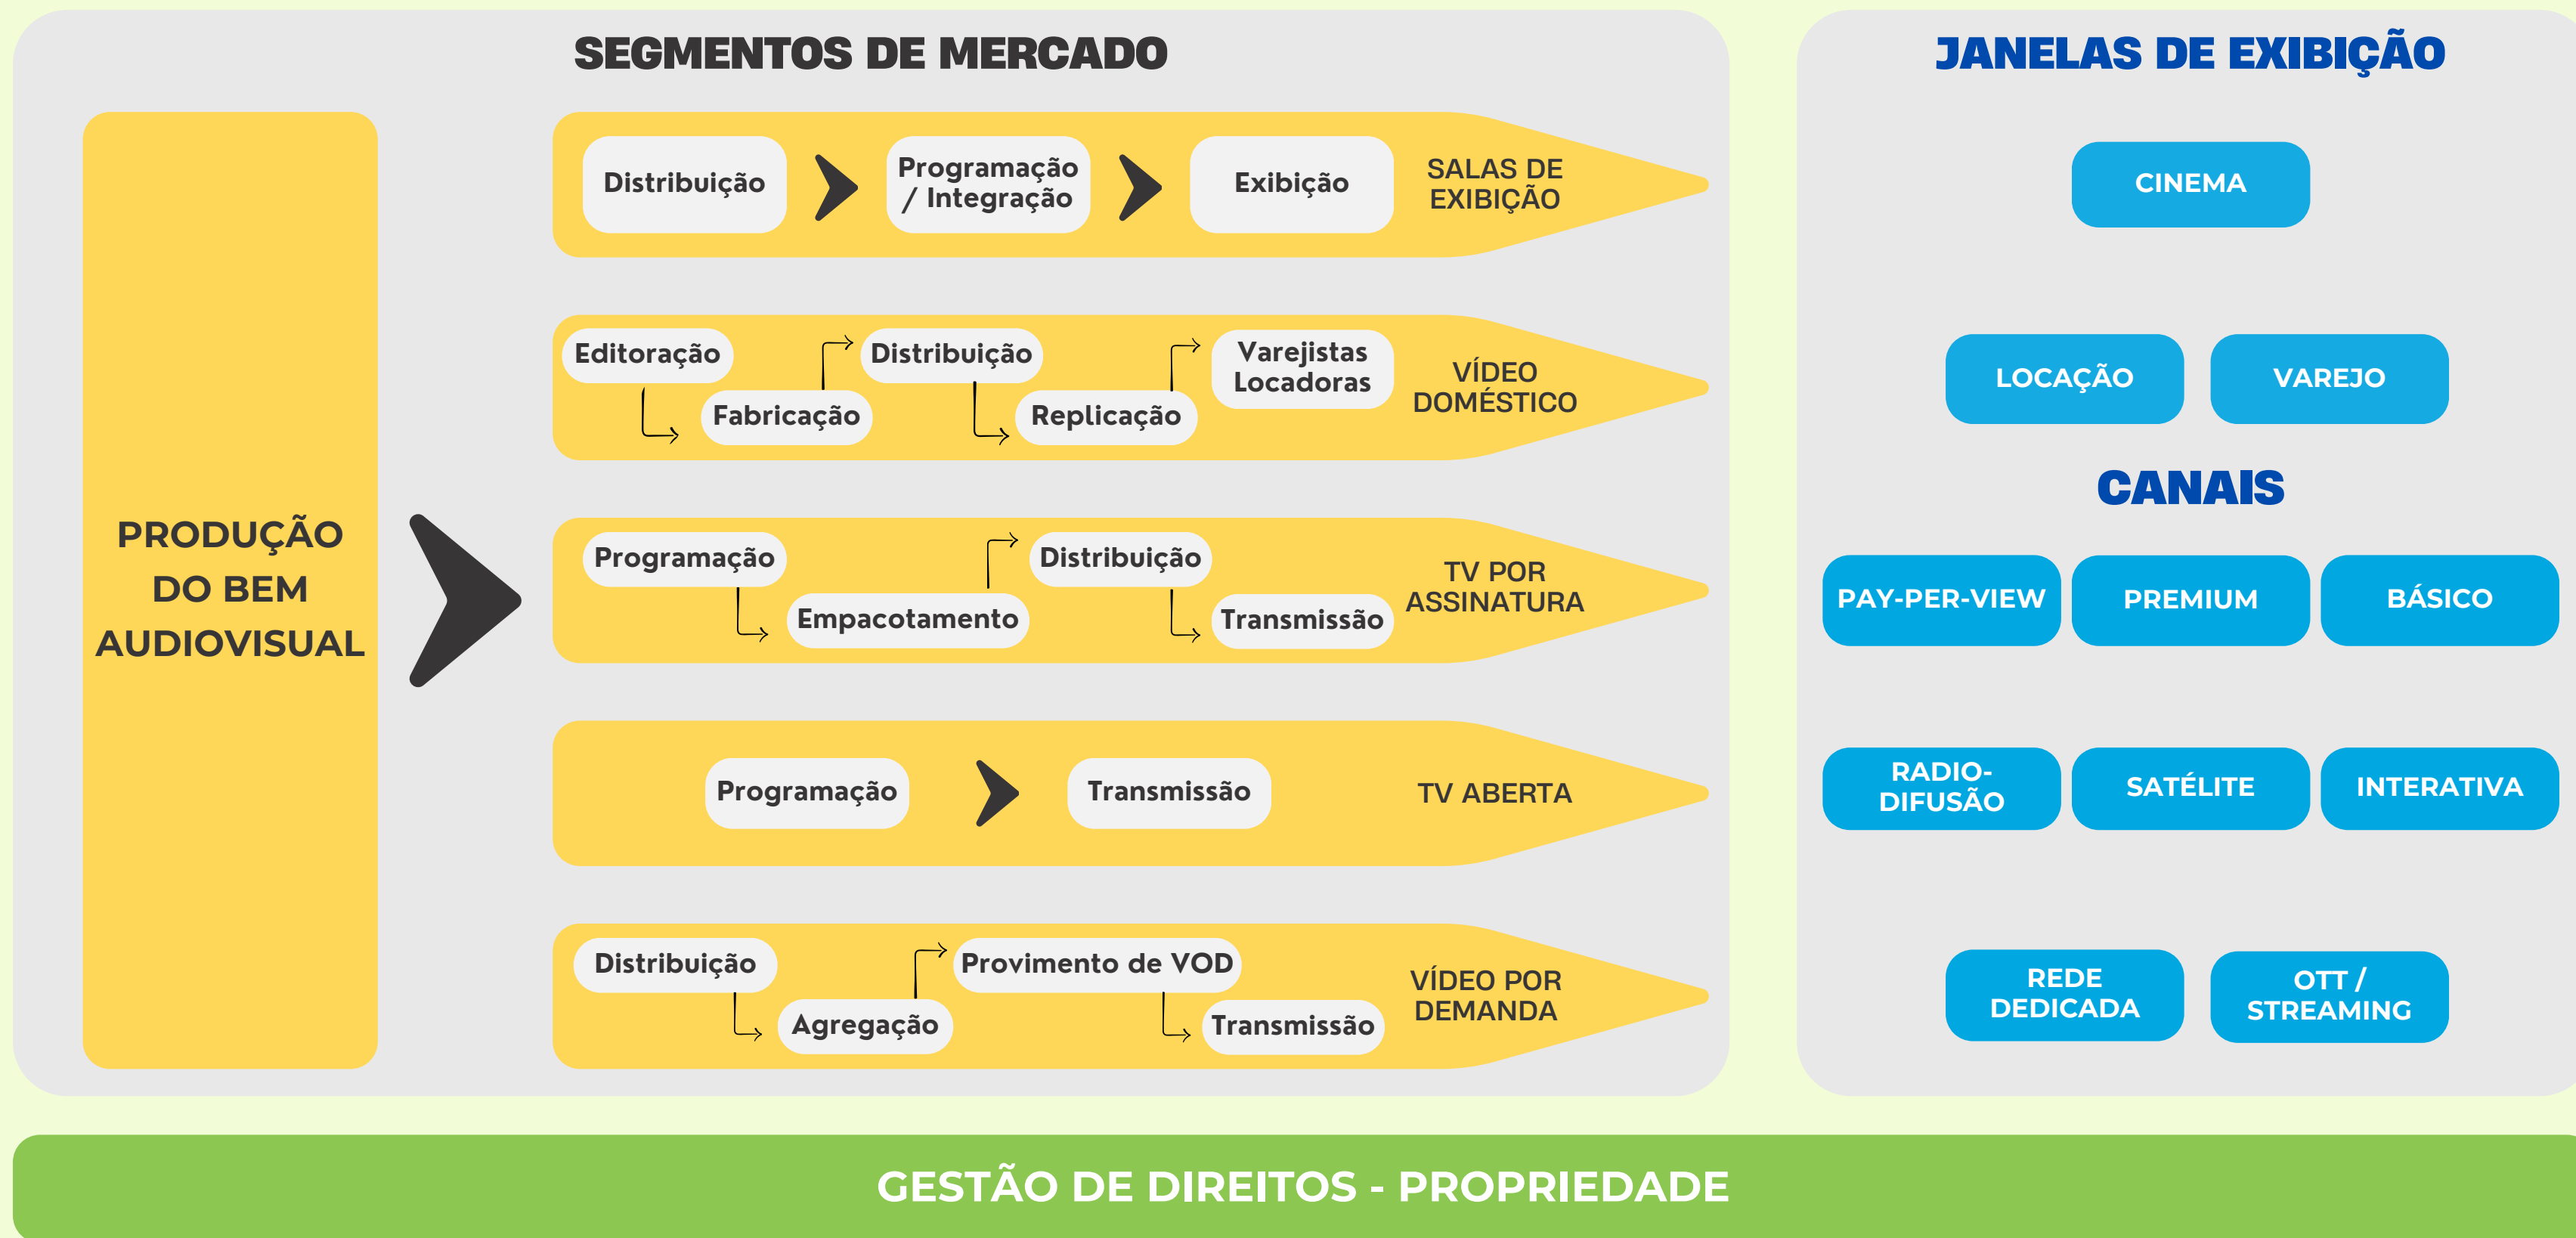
SEGMENTOS DE MERCADO

PRODUÇÃO DO BEM AUDIOVISUAL

Distribuição
Programação / Integração
Exibição
SALAS DE EXIBIÇÃO

Editoração
Fabricação
Distribuição
Replicação
Varejistas Locadoras
VÍDEO DOMÉSTICO

Programação
Empacotamento
Distribuição
Transmissão
TV POR ASSINATURA

Programação
Transmissão
TV ABERTA

Distribuição
Agregação
Provimento de VOD
Transmissão
VÍDEO POR DEMANDA

JANELAS DE EXIBIÇÃO

CINEMA

LOCAÇÃO
VAREJO

CANAIS

PAY-PER-VIEW
PREMIUM
BÁSICO

RADIO-DIFUSÃO
SATÉLITE
INTERATIVA

REDE DEDICADA
OTT / STREAMING

GESTÃO DE DIREITOS - PROPRIEDADE